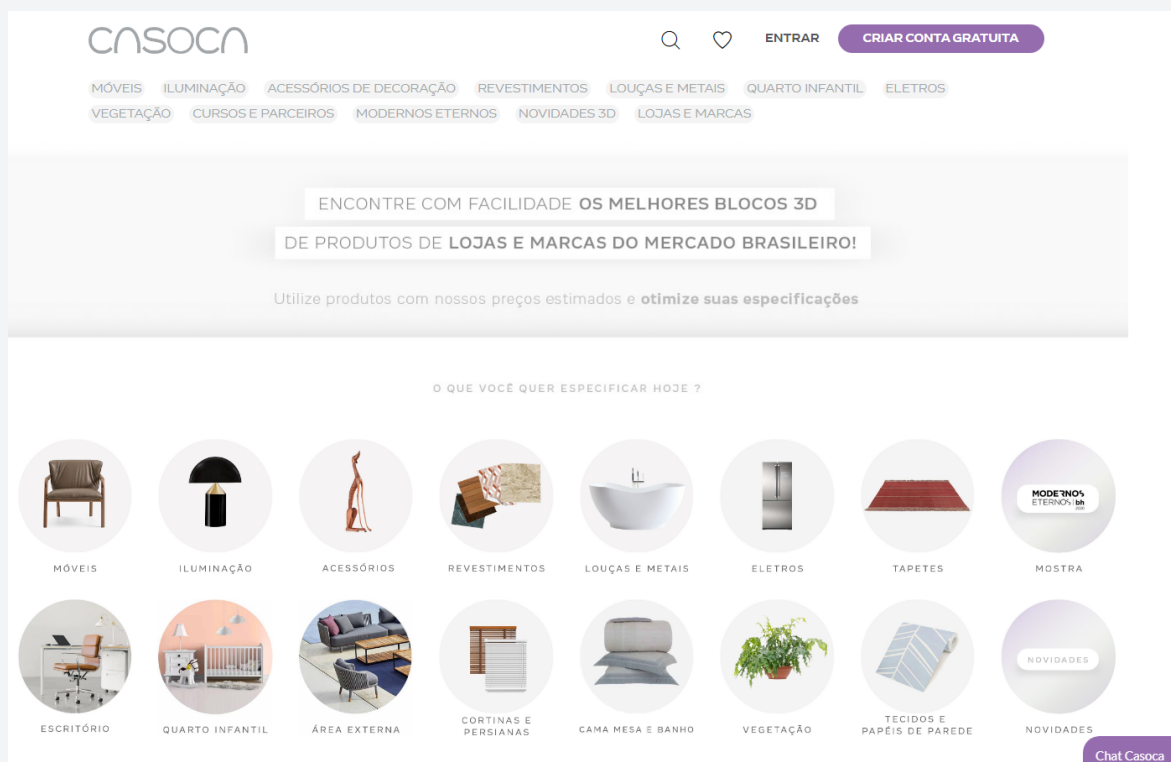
CASOCA

ENTRAR CRIAR CONTA GRATUITA

MÓVEIS ILUMINAÇÃO ACESSÓRIOS DE DECORAÇÃO REVESTIMENTOS LOUÇAS E METAIS QUARTO INFANTIL ELETROS VEGETAÇÃO CURSOS E PARCEIROS MODERNOS ETERNOS NOVIDADES 3D LOJAS E MARCAS

ENCONTRE COM FACILIDADE OS MELHORES BLOCOS 3D
DE PRODUTOS DE LOJAS E MARCAS DO MERCADO BRASILEIRO!

Utilize produtos com nossos preços estimados e otimize suas especificações

O QUE VOCÊ QUER ESPECIFICAR HOJE ?

MÓVEIS ILUMINAÇÃO ACESSÓRIOS REVESTIMENTOS LOUÇAS E METAIS ELETROS TAPETES MODERNOS ETERNOS bh MOSTRA

ESCRITÓRIO QUARTO INFANTIL ÁREA EXTERNA CORTINAS E PERSIANAS CAMA MESA E BANHO VEGETAÇÃO TECIDOS E PAPÉIS DE PAREDE NOVIDADES NOVIDADES

Chat Casoca